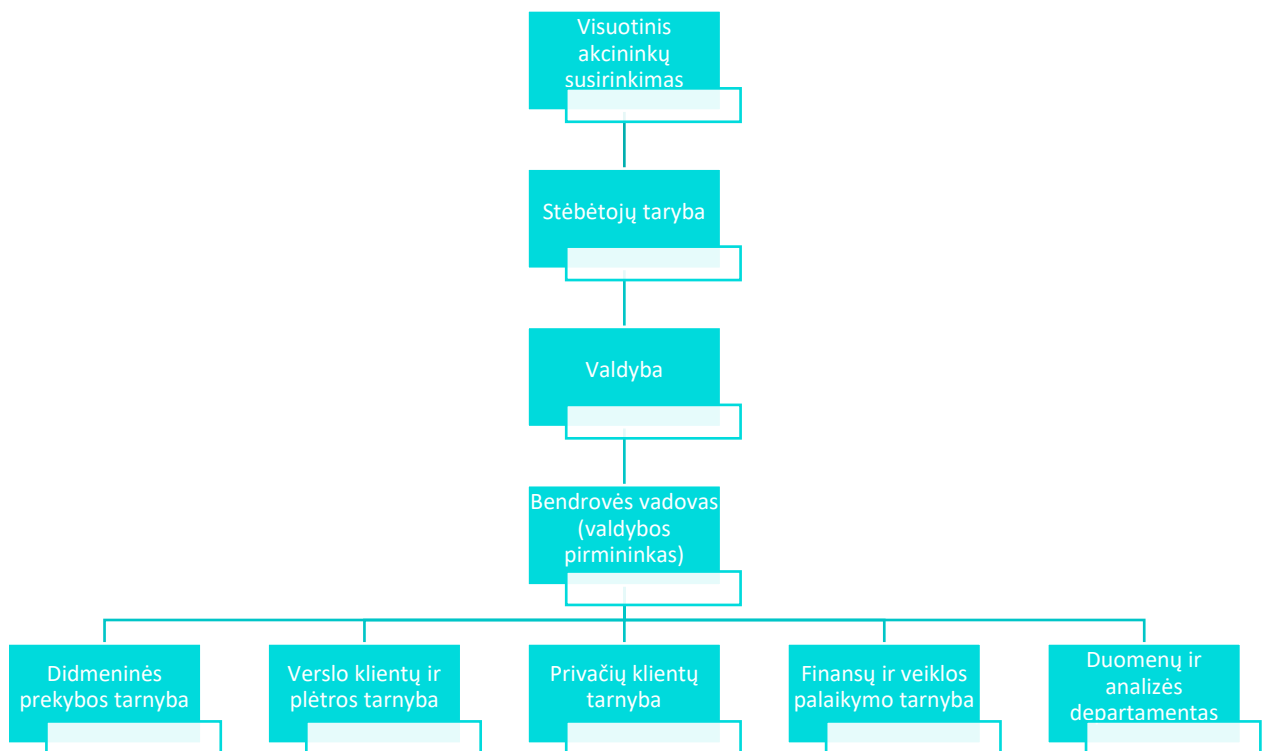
Visuotinis akcininkų susirinkimas

Stėbėtojų taryba

Valdyba

Bendrovės vadovas (valdybos pirmininkas)

Didmeninės prekybos tarnyba

Verslo klientų ir plėtros tarnyba

Privačių klientų tarnyba

Finansų ir veiklos palaikymo tarnyba

Duomenų ir analizės departamentas